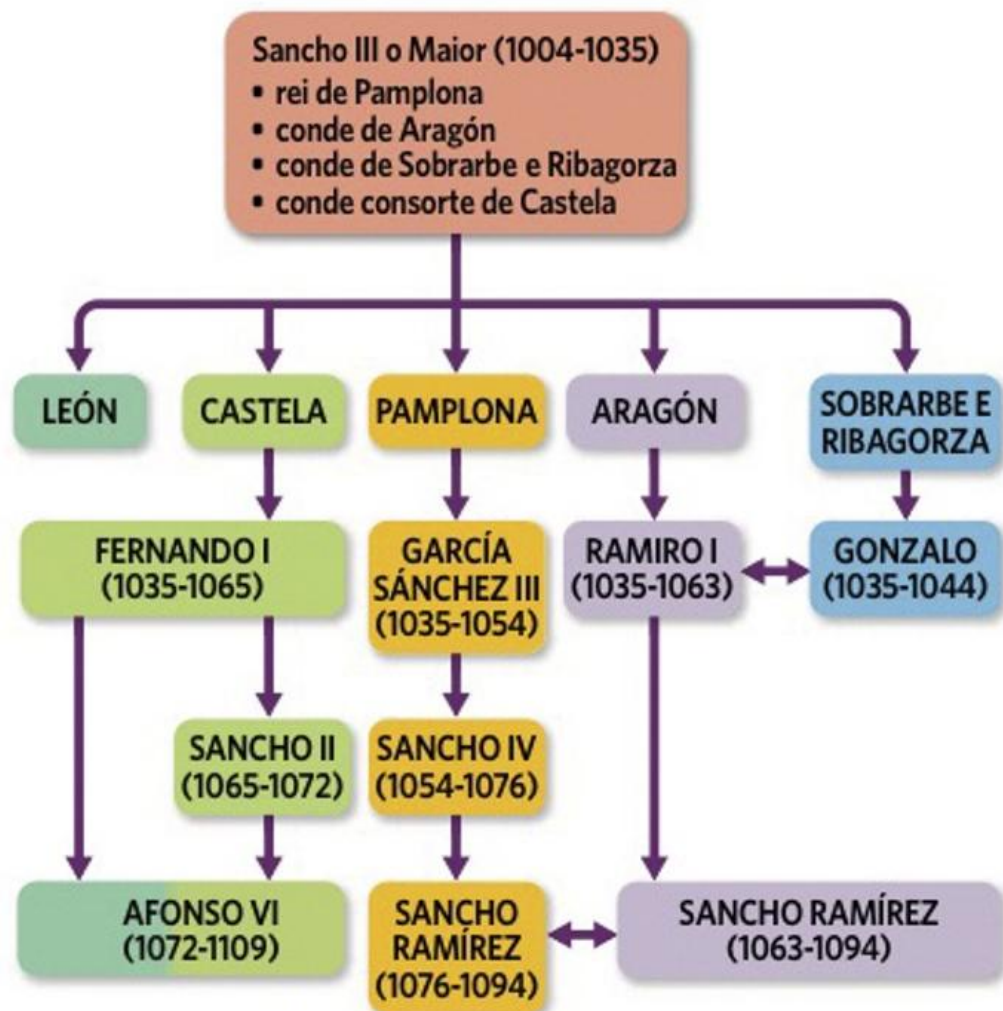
Sancho III o Maior (1004-1035)
• rei de Pamplona
• conde de Aragón
• conde de Sobrarbe e Ribagorza
• conde consorte de Castela

LEÓN

CASTELA

PAMPLONA

ARAGÓN

SOBRARBE E RIBAGORZA

FERNANDO I (1035-1065)

GARCÍA SÁNCHEZ III (1035-1054)

RAMIRO I (1035-1063)

GONZALO (1035-1044)

SANCHO II (1065-1072)

SANCHO IV (1054-1076)

AFONSO VI (1072-1109)

SANCHO RAMÍREZ (1076-1094)

SANCHO RAMÍREZ (1063-1094)